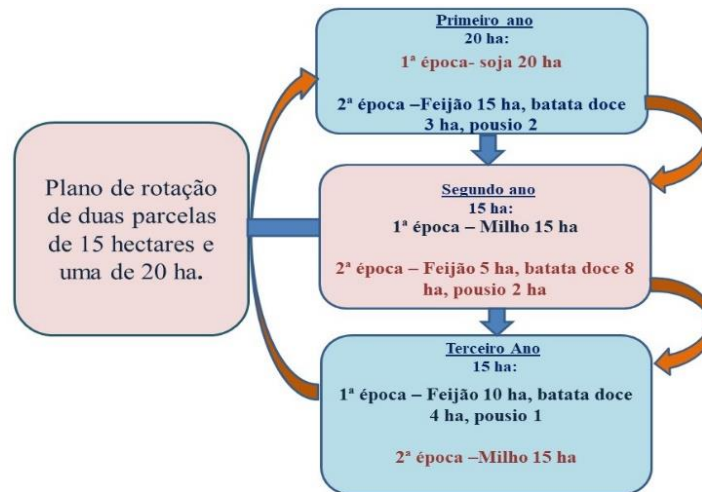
Plano de rotação de duas parcelas de 15 hectares e uma de 20 ha.

Primeiro ano
20 ha:
1ª época- soja 20 ha

2ª época –Feijão 15 ha, batata doce 3 ha, pousio 2

Segundo ano
15 ha:
1ª época – Milho 15 ha

2ª época – Feijão 5 ha, batata doce 8 ha, pousio 2 ha

Terceiro Ano
15 ha:

1ª época – Feijão 10 ha, batata doce 4 ha, pousio 1

2ª época –Milho 15 ha